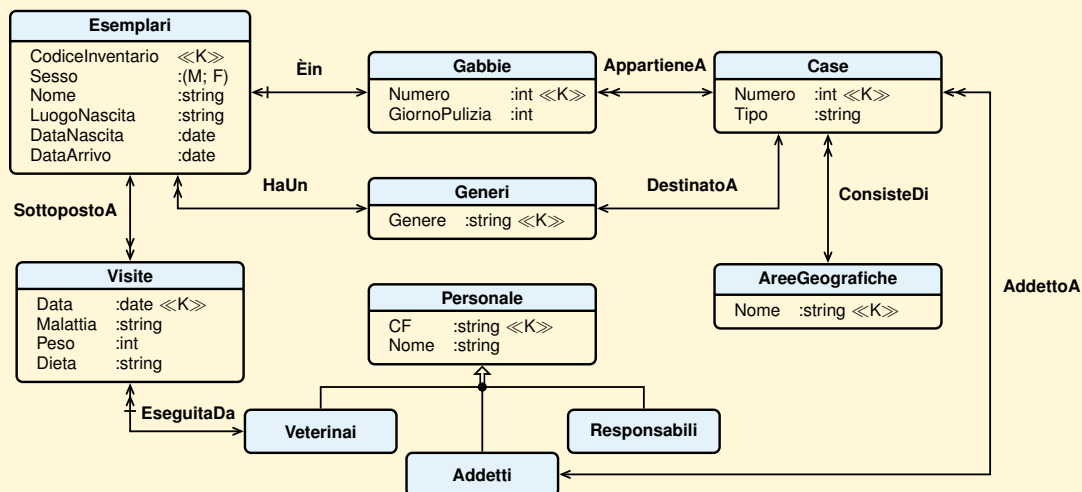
Esemplari
CodiceInventario $\ll$K$\gg$
Sesso :(M; F)
Nome :string
LuogoNascita :string
DataNascita :date
DataArrivo :date

Èin

Gabbie
Numero :int $\ll$K$\gg$
GiornoPulizia :int

AppartieneA

Case
Numero :int $\ll$K$\gg$
Tipo :string

HaUn

Generi
Genere :string $\ll$K$\gg$

DestinatoA

SottopostoA

ConsisteDi

Visite
Data :date $\ll$K$\gg$
Malattia :string
Peso :int
Dieta :string

Personale
CF :string $\ll$K$\gg$
Nome :string

AreeGeografiche
Nome :string $\ll$K$\gg$

AddettoA

EseguitaDa

Veterinai

Responsabili

Addetti